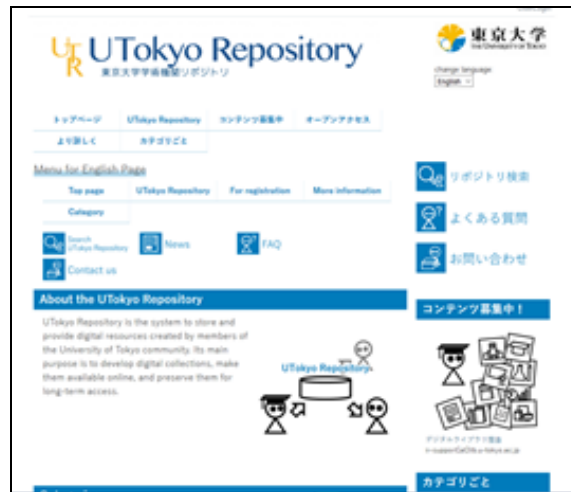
UTokyo Repository
東京大学学術機関リポジトリ

東京大学
THE UNIVERSITY OF TOKYO

change language
English

トップページ | UTokyo Repository | コンテンツ募集中 | オープンアクセス
より詳しく | カテゴリごと

Menu for English Page

Top page | UTokyo Repository | For registration | More information
Category

Search UTokyo Repository
News
FAQ
Contact us

リポジトリ検索
よくある質問
お問い合わせ

About the UTokyo Repository

UTokyo Repository is the system to store and provide digital resources created by members of the University of Tokyo community. Its main purpose is to develop digital collections, make them available online, and preserve them for long-term access.

UTokyo Repository

コンテンツ募集中！

デジタルライブラリ窓口
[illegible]

カテゴリごと